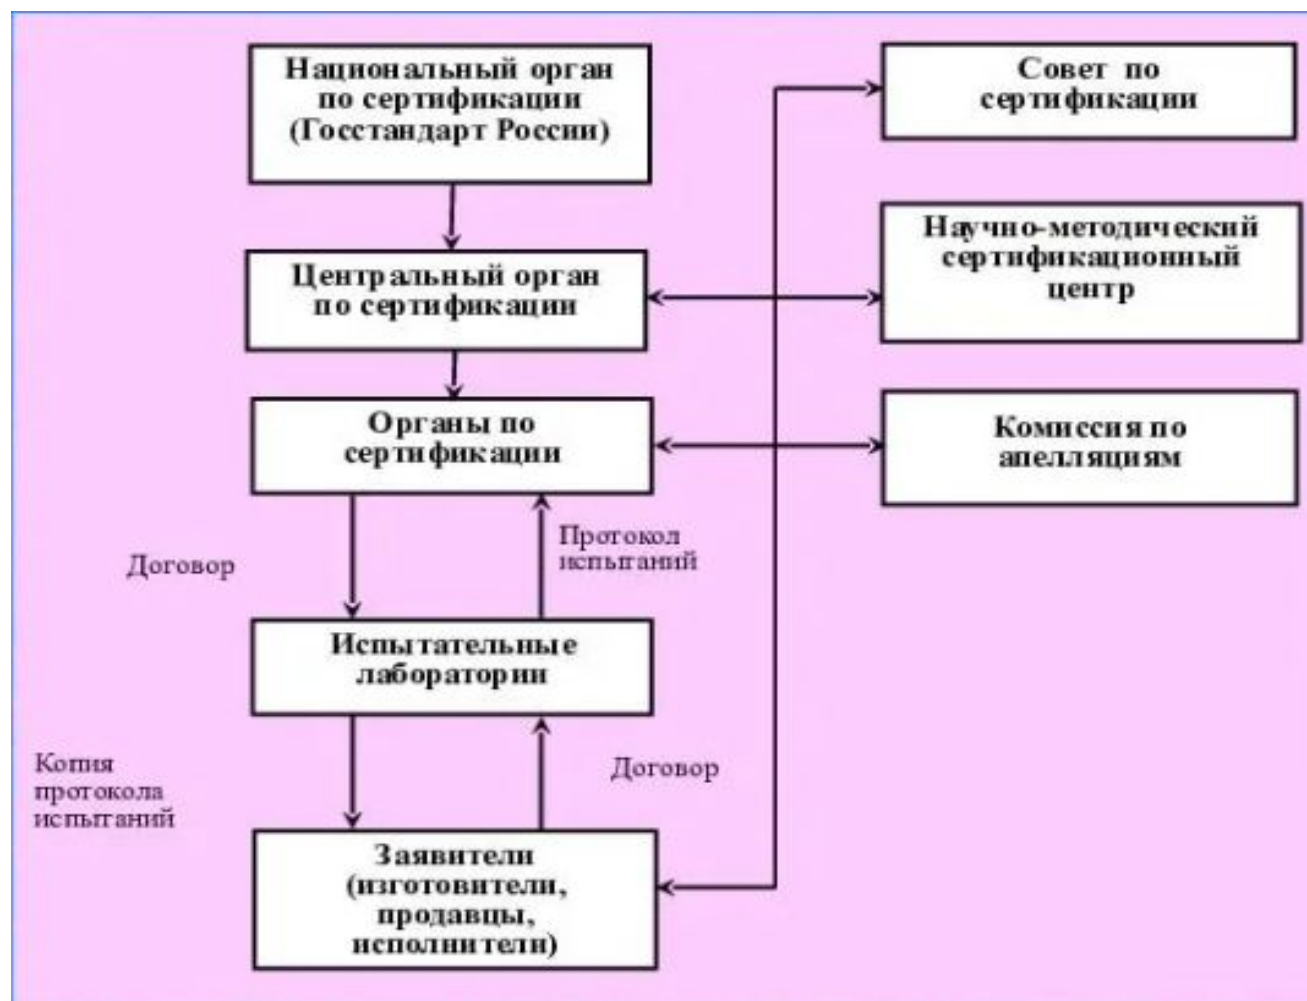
Национальный орган по сертификации (Госстандарт России)

Совет по сертификации

Центральный орган по сертификации

Научно-методический сертификационный центр

Органы по сертификации

Комиссия по апелляциям

Договор

Протокол испытаний

Испытательные лаборатории

Копия протокола испытаний

Договор

Заявители (изготовители, продавцы, исполнители)